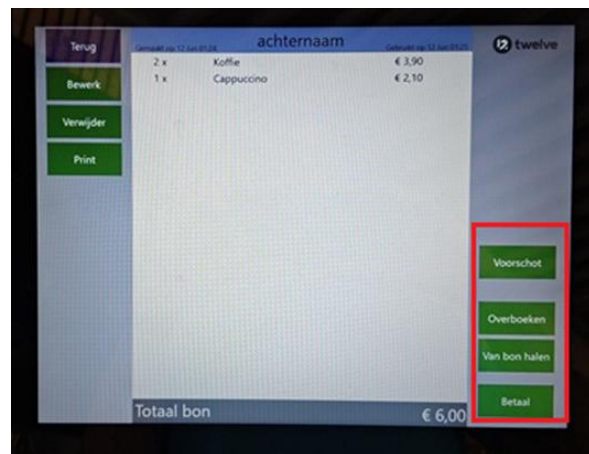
Terug

Gemaakt op 12 Jun 01:24 achternaam Gebruikt op 12 Jun 01:25

twelve

Bewerk

Verwijder

Print

| 2 x | Koffie | € 3,90 |
|---|---|---|
| 1 x | Cappuccino | € 2,10 |

Voorschot

Overboeken

Van bon halen

Totaal bon € 6,00

Betaal